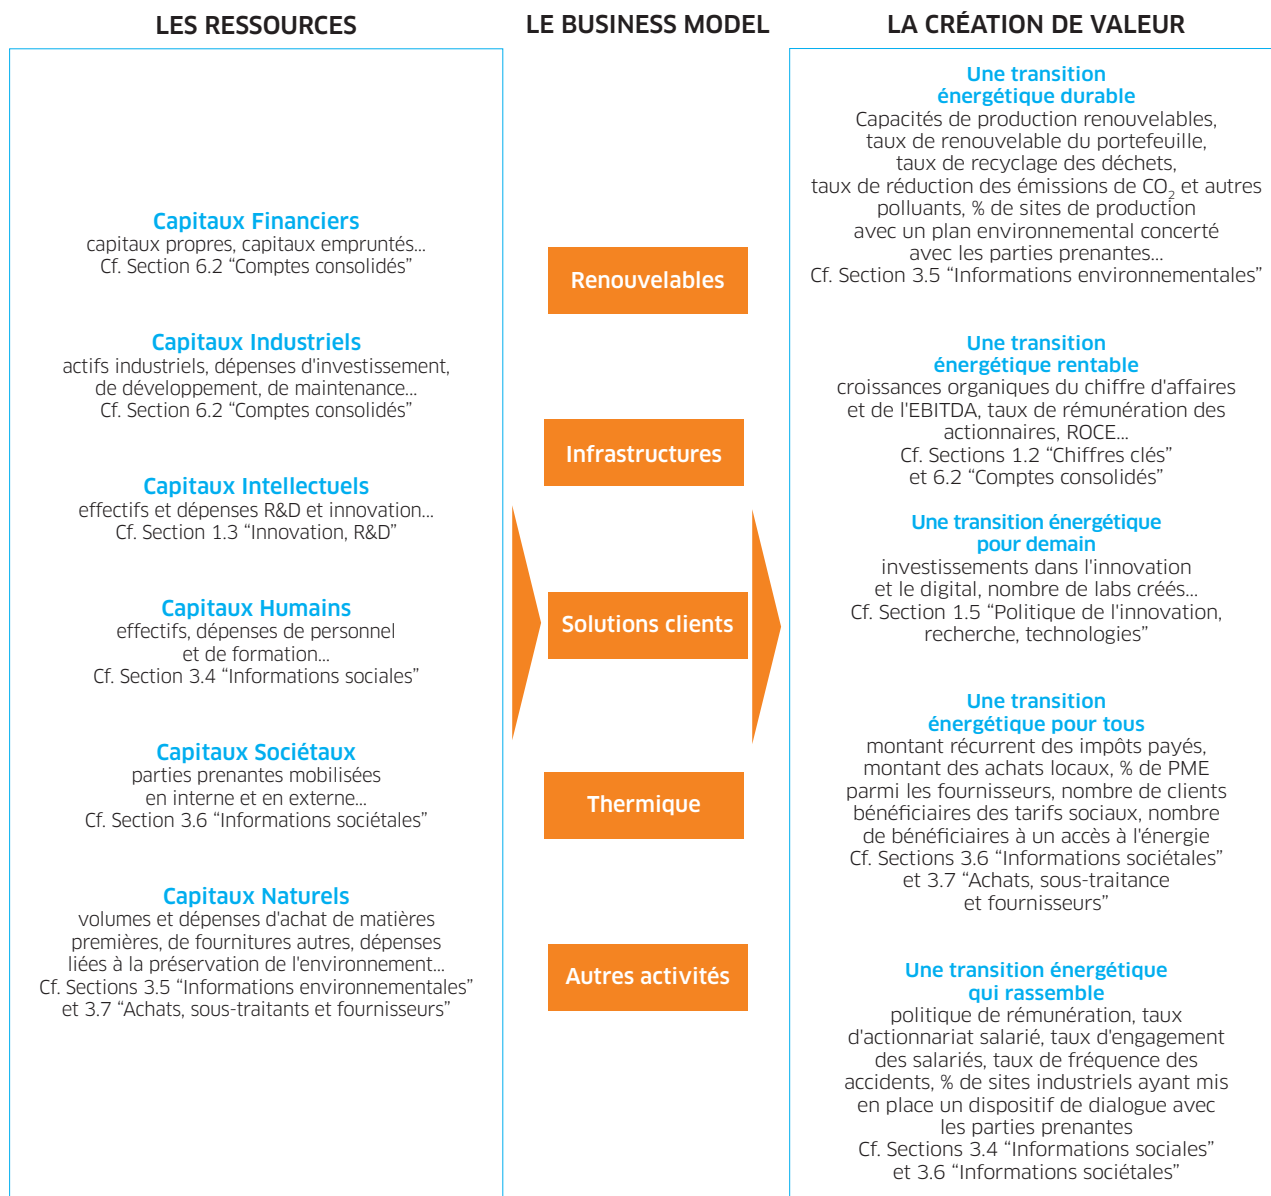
LES RESSOURCES

LE BUSINESS MODEL

LA CRÉATION DE VALEUR

Capitaux Financiers
capitaux propres, capitaux empruntés…
Cf. Section 6.2 “Comptes consolidés”

Capitaux Industriels
actifs industriels, dépenses d'investissement, de développement, de maintenance…
Cf. Section 6.2 “Comptes consolidés”

Capitaux Intellectuels
effectifs et dépenses R&D et innovation…
Cf. Section 1.3 “Innovation, R&D”

Capitaux Humains
effectifs, dépenses de personnel et de formation…
Cf. Section 3.4 “Informations sociales”

Capitaux Sociétaux
parties prenantes mobilisées en interne et en externe…
Cf. Section 3.6 “Informations sociétales”

Capitaux Naturels
volumes et dépenses d'achat de matières premières, de fournitures autres, dépenses liées à la préservation de l'environnement…
Cf. Sections 3.5 “Informations environnementales” et 3.7 “Achats, sous-traitants et fournisseurs”

Renouvelables

Infrastructures

Solutions clients

Thermique

Autres activités

Une transition énergétique durable
Capacités de production renouvelables, taux de renouvelable du portefeuille, taux de recyclage des déchets, taux de réduction des émissions de $CO_2$ et autres polluants, % de sites de production avec un plan environnemental concerté avec les parties prenantes…
Cf. Section 3.5 “Informations environnementales”

Une transition énergétique rentable
croissances organiques du chiffre d'affaires et de l'EBITDA, taux de rémunération des actionnaires, ROCE…
Cf. Sections 1.2 “Chiffres clés” et 6.2 “Comptes consolidés”

Une transition énergétique pour demain
investissements dans l'innovation et le digital, nombre de labs créés…
Cf. Section 1.5 “Politique de l'innovation, recherche, technologies”

Une transition énergétique pour tous
montant récurrent des impôts payés, montant des achats locaux, % de PME parmi les fournisseurs, nombre de clients bénéficiaires des tarifs sociaux, nombre de bénéficiaires à un accès à l'énergie
Cf. Sections 3.6 “Informations sociétales” et 3.7 “Achats, sous-traitance et fournisseurs”

Une transition énergétique qui rassemble
politique de rémunération, taux d'actionnariat salarié, taux d'engagement des salariés, taux de fréquence des accidents, % de sites industriels ayant mis en place un dispositif de dialogue avec les parties prenantes
Cf. Sections 3.4 “Informations sociales” et 3.6 “Informations sociétales”